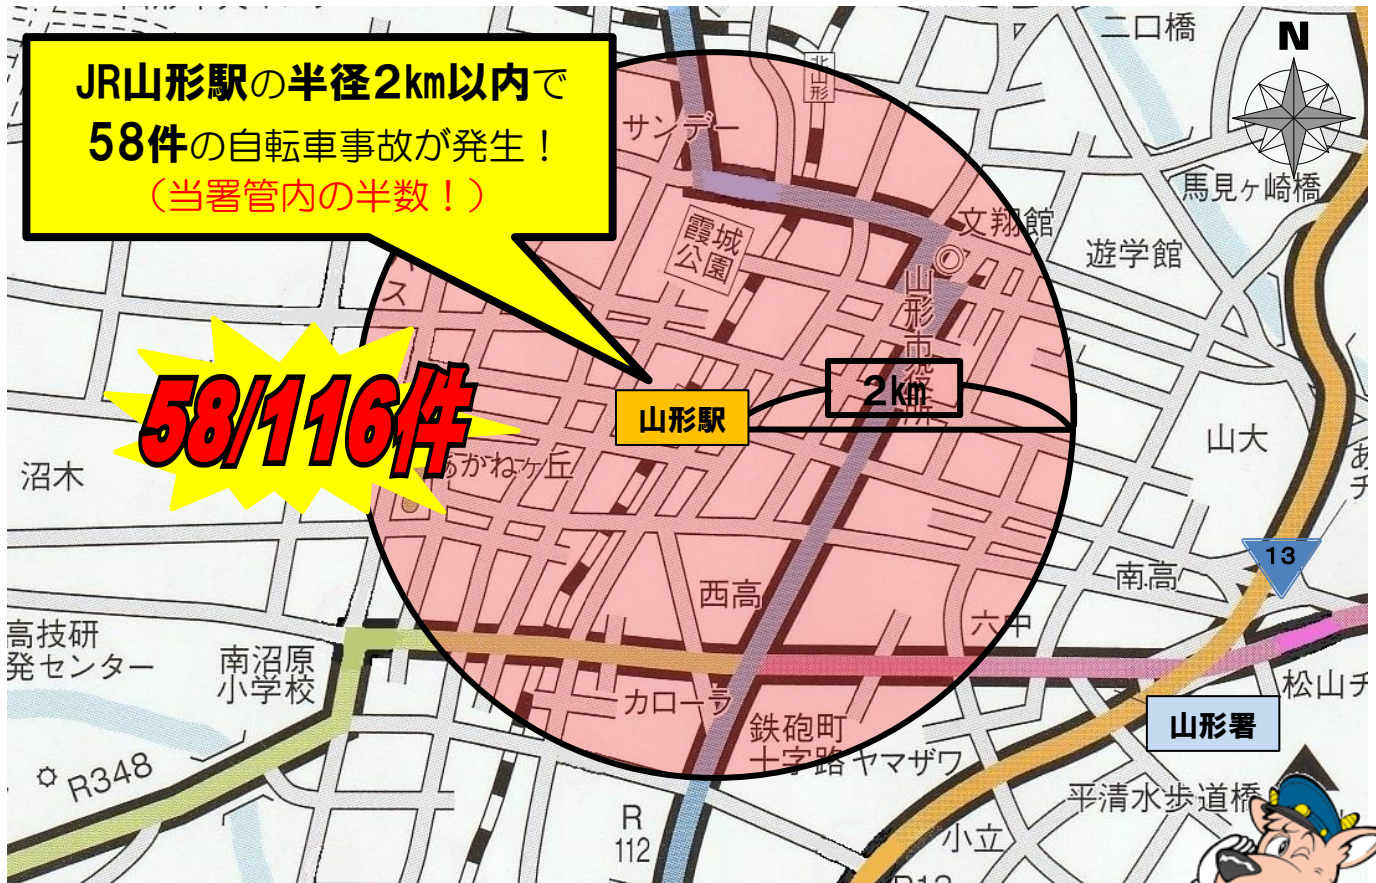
JR山形駅の半径2km以内で
58件の自転車事故が発生！
（当署管内の半数！）

58/116件

二口橋
N
サンデー
北山形
霞城公園
文翔館
馬見ヶ崎橋
遊学館
山形市役所
山形駅
2km
山大
あ
チ
沼木
あかねヶ丘
13
南高
西高
六中
高技研
発センター
南沼原
小学校
カローラ
松山チ
山形署
鉄砲町
十字路
ヤマザワ
R348
R
112
平清水歩道橋
小立